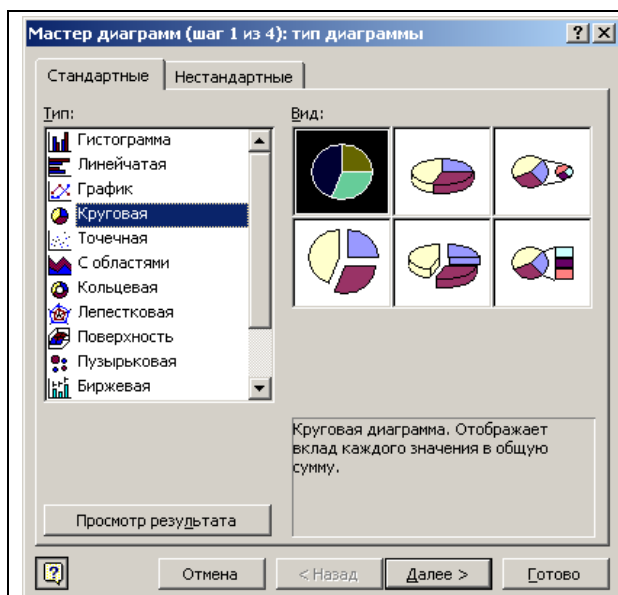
Мастер диаграмм (шаг 1 из 4): тип диаграммы

? X

Стандартные | Нестандартные

Тип:

Гистограмма
Линейчатая
График
Круговая
Точечная
С областями
Кольцевая
Лепестковая
Поверхность
Пузырьковая
Биржевая

Вид:

Круговая диаграмма. Отображает вклад каждого значения в общую сумму.

Просмотр результата

?

Отмена

< Назад

Далее >

Готово